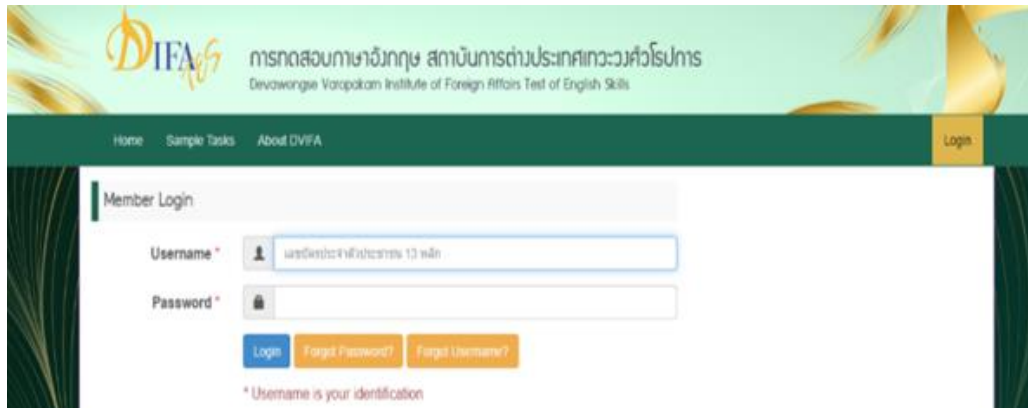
DIFA

การทดสอบภาษาอังกฤษ สถาบันการต่างประเทศเทวะวงศ์วโรปการ

Devawongse Varopakarn Institute of Foreign Affairs Test of English Skills

Home Sample Tasks About DVIFA

Login

Member Login

Username *

เลขบัตรประจำตัวประชาชน 13 หลัก

Password *

Login Forgot Password? Forgot Username?

* Username is your identification